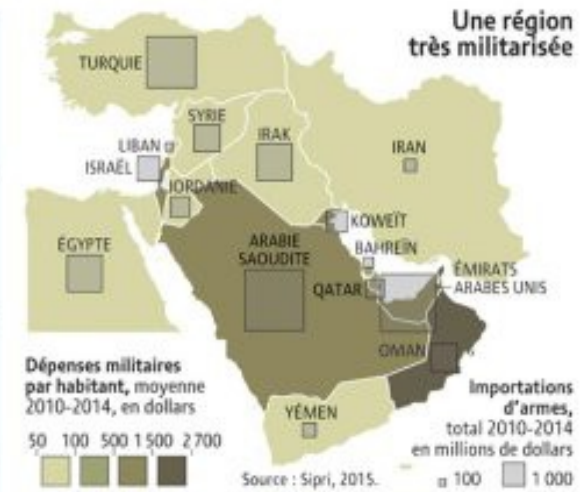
Une région très militarisée

TURQUIE
SYRIE
LIBAN
ISRAËL
IRAK
IRAN
JORDANIE
ÉGYPTE
ARABIE SAOUDITE
KOWEÏT
BAHREÏN
QATAR
ÉMIRATS ARABES UNIS
OMAN
YÉMEN

Dépenses militaires par habitant, moyenne 2010-2014, en dollars
50 100 500 1 500 2 700

Importations d'armes, total 2010-2014 en millions de dollars
100 1 000

Source : Sipri, 2015.